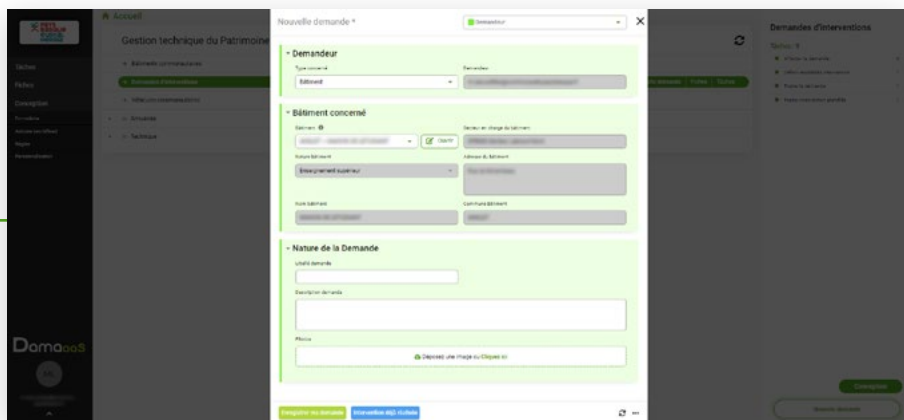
Accueil

Gestion technique du Patrimoine

Tâches
Fiches
Description

Damaaas

Nouvelle demande *

Demandeur

- Demandeur
Type concerné
Bâtiment
Demandeur

- Bâtiment concerné
Bâtiment
Ouvrir
Secteur en charge du bâtiment
Nature Bâtiment
Enseignement supérieur
Adresse du bâtiment
Nom bâtiment
Commune Bâtiment

- Nature de la Demande
Intitulé demande
Description demande
Photos
Déposez une image ou Cliquez ici

Enregistrer ma demande
Intervention déjà réalisée

Demandes d'interventions

Nouvelle demande